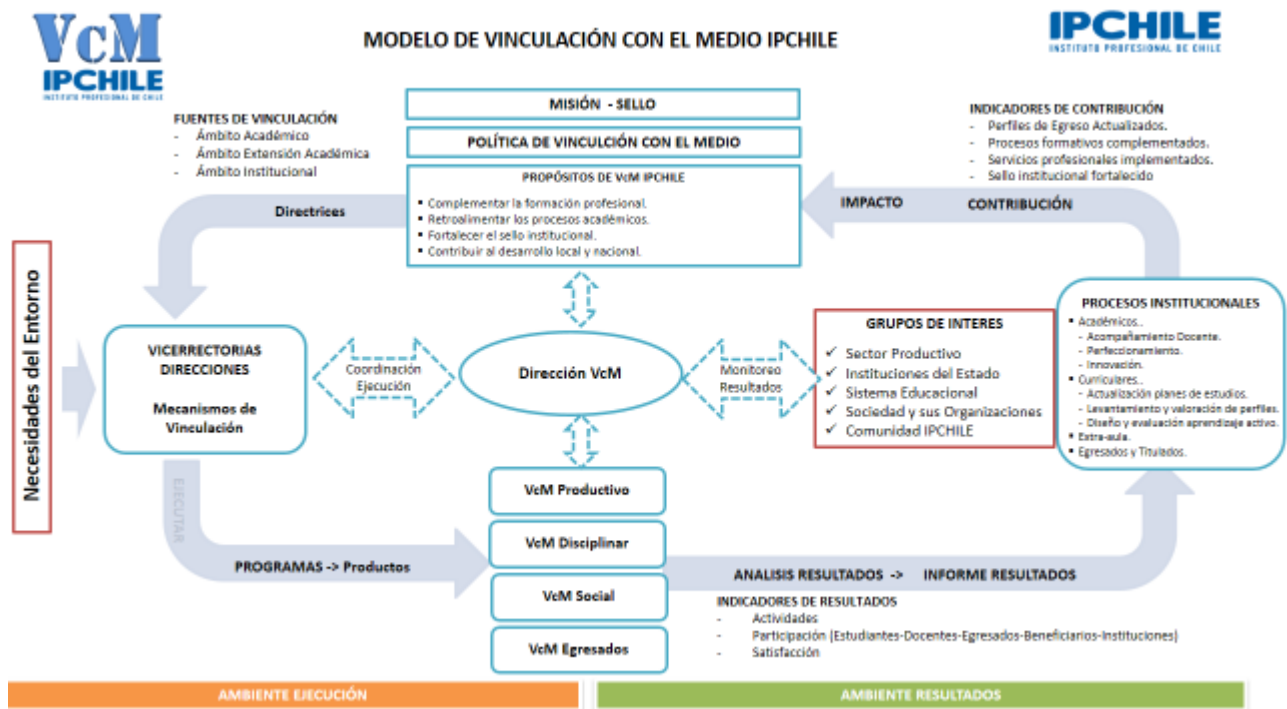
VcM
IPCHILE
INSTITUTO PROFESIONAL DE CHILE

MODELO DE VINCULACIÓN CON EL MEDIO IPCHILE

IPCHILE
INSTITUTO PROFESIONAL DE CHILE

FUENTES DE VINCULACIÓN
- Ámbito Académico
- Ámbito Extensión Académica
- Ámbito Institucional

MISIÓN - SELLO

POLÍTICA DE VINCULCIÓN CON EL MEDIO

PROPÓSITOS DE VcM IPCHILE
- Complementar la formación profesional.
- Retroalimentar los procesos académicos.
- Fortalecer el sello institucional.
- Contribuir al desarrollo local y nacional.

INDICADORES DE CONTRIBUCIÓN
- Perfiles de Egreso Actualizados.
- Procesos formativos complementados.
- Servicios profesionales implementados.
- Sello institucional fortalecido

Directrices

IMPACTO

CONTRIBUCIÓN

Necesidades del Entorno

VICERRECTORIAS DIRECCIONES

Mecanismos de Vinculación

Coordinación Ejecución

Dirección VcM

Monitoreo Resultados

GRUPOS DE INTERES
✓ Sector Productivo
✓ Instituciones del Estado
✓ Sistema Educacional
✓ Sociedad y sus Organizaciones
✓ Comunidad IPCHILE

PROCESOS INSTITUCIONALES
- Académicos..
- Acompañamiento Docente.
- Perfeccionamiento.
- Innovación.
- Curriculares..
- Actualización planes de estudios.
- Levantamiento y valoración de perfiles.
- Diseño y evaluación aprendizaje activo.
- Extra-aula.
- Egresados y Titulados.

EJECUTAR

VcM Productivo

VcM Disciplinar

VcM Social

VcM Egresados

PROGRAMAS -> Productos

ANALISIS RESULTADOS -> INFORME RESULTADOS

INDICADORES DE RESULTADOS
- Actividades
- Participación (Estudiantes-Docentes-Egresados-Beneficiarios-Instituciones)
- Satisfacción

AMBIENTE EJECUCIÓN

AMBIENTE RESULTADOS